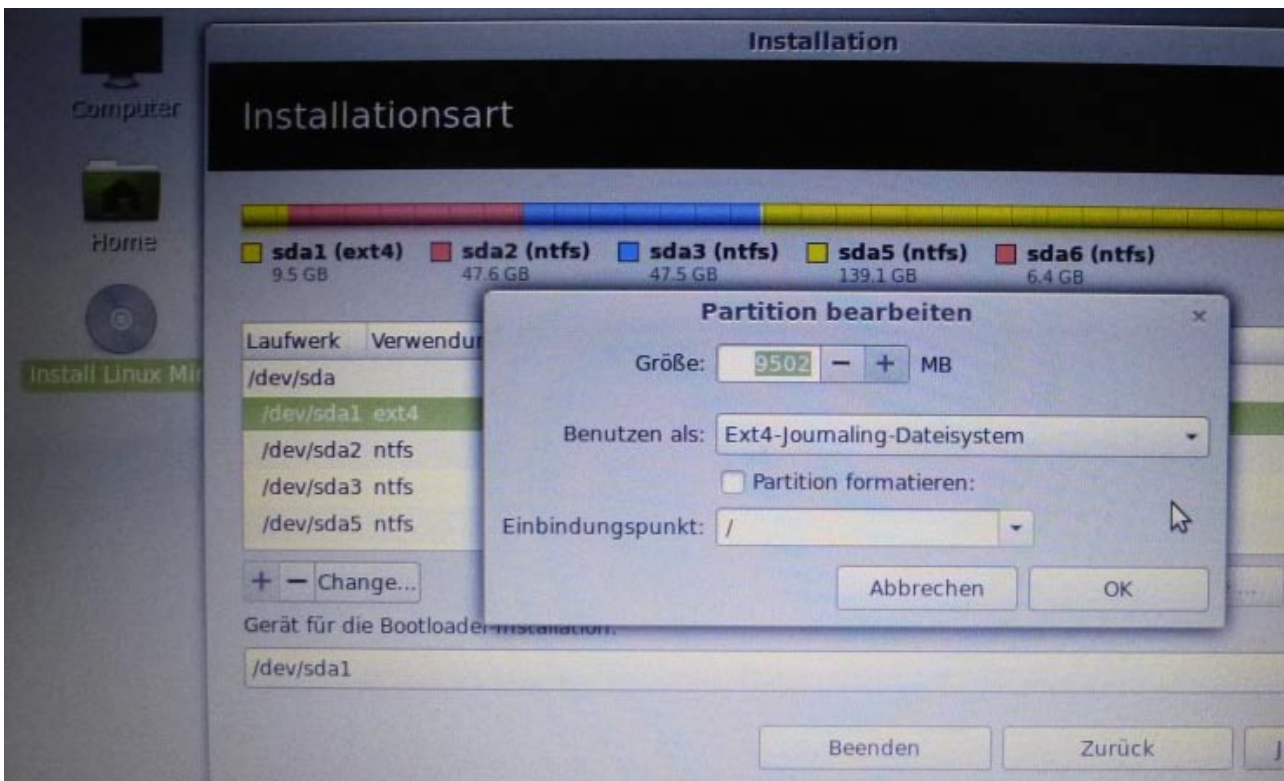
Computer

Home

Install Linux Mi

Installation

Installationsart

sda1 (ext4)
9.5 GB

sda2 (ntfs)
47.6 GB

sda3 (ntfs)
47.5 GB

sda5 (ntfs)
139.1 GB

sda6 (ntfs)
6.4 GB

| Laufwerk | Verwendur |
|---|---|
| /dev/sda | |
| /dev/sda1 | ext4 |
| /dev/sda2 | ntfs |
| /dev/sda3 | ntfs |
| /dev/sda5 | ntfs |

+ − Change...

Gerät für die Bootloader-Installation:

/dev/sda1

Beenden

Zurück

Partition bearbeiten

×

Größe: 9502 − + MB

Benutzen als: Ext4-Journaling-Dateisystem

Partition formatieren:

Einbindungspunkt: /

Abbrechen

OK